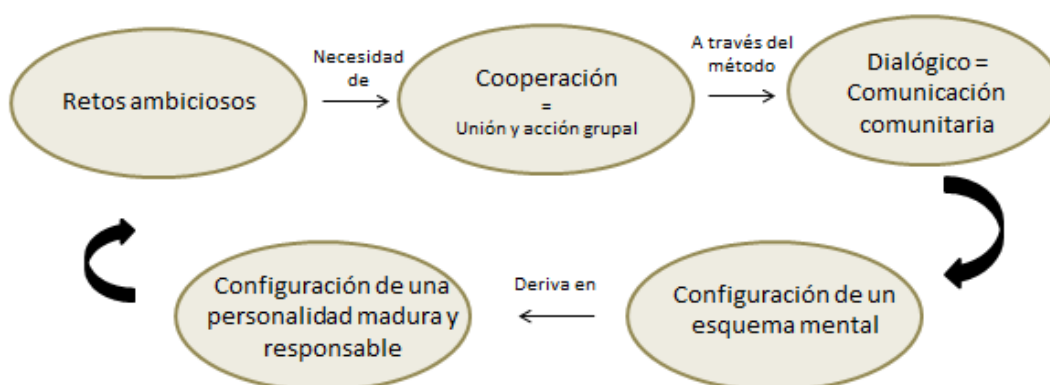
Retos ambiciosos

Necesidad de

Cooperación = Unión y acción grupal

A través del método

Dialógico = Comunicación comunitaria

Configuración de un esquema mental

Deriva en

Configuración de una personalidad madura y responsable